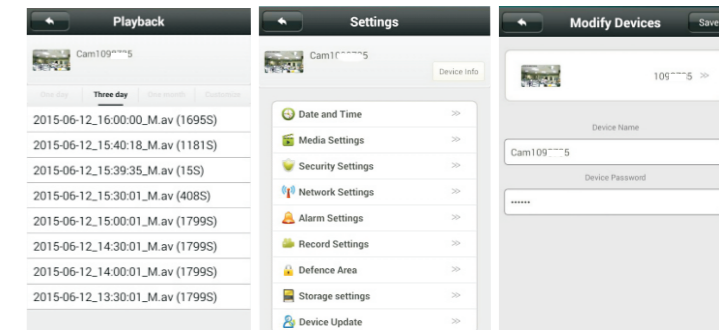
Playback

Cam109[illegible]5

One day | Three day | One month | Customize

2015-06-12_16:00:00_M.av (1695S)
2015-06-12_15:40:18_M.av (1181S)
2015-06-12_15:39:35_M.av (15S)
2015-06-12_15:30:01_M.av (408S)
2015-06-12_15:00:01_M.av (1799S)
2015-06-12_14:30:01_M.av (1799S)
2015-06-12_14:00:01_M.av (1799S)
2015-06-12_13:30:01_M.av (1799S)

Settings

Cam1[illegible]5

Device Info

Date and Time >>
Media Settings >>
Security Settings >>
Network Settings >>
Alarm Settings >>
Record Settings >>
Defence Area >>
Storage settings >>
Device Update >>

Modify Devices

Save

109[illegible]5 >>

Device Name

Cam109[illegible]5

Device Password

••••••